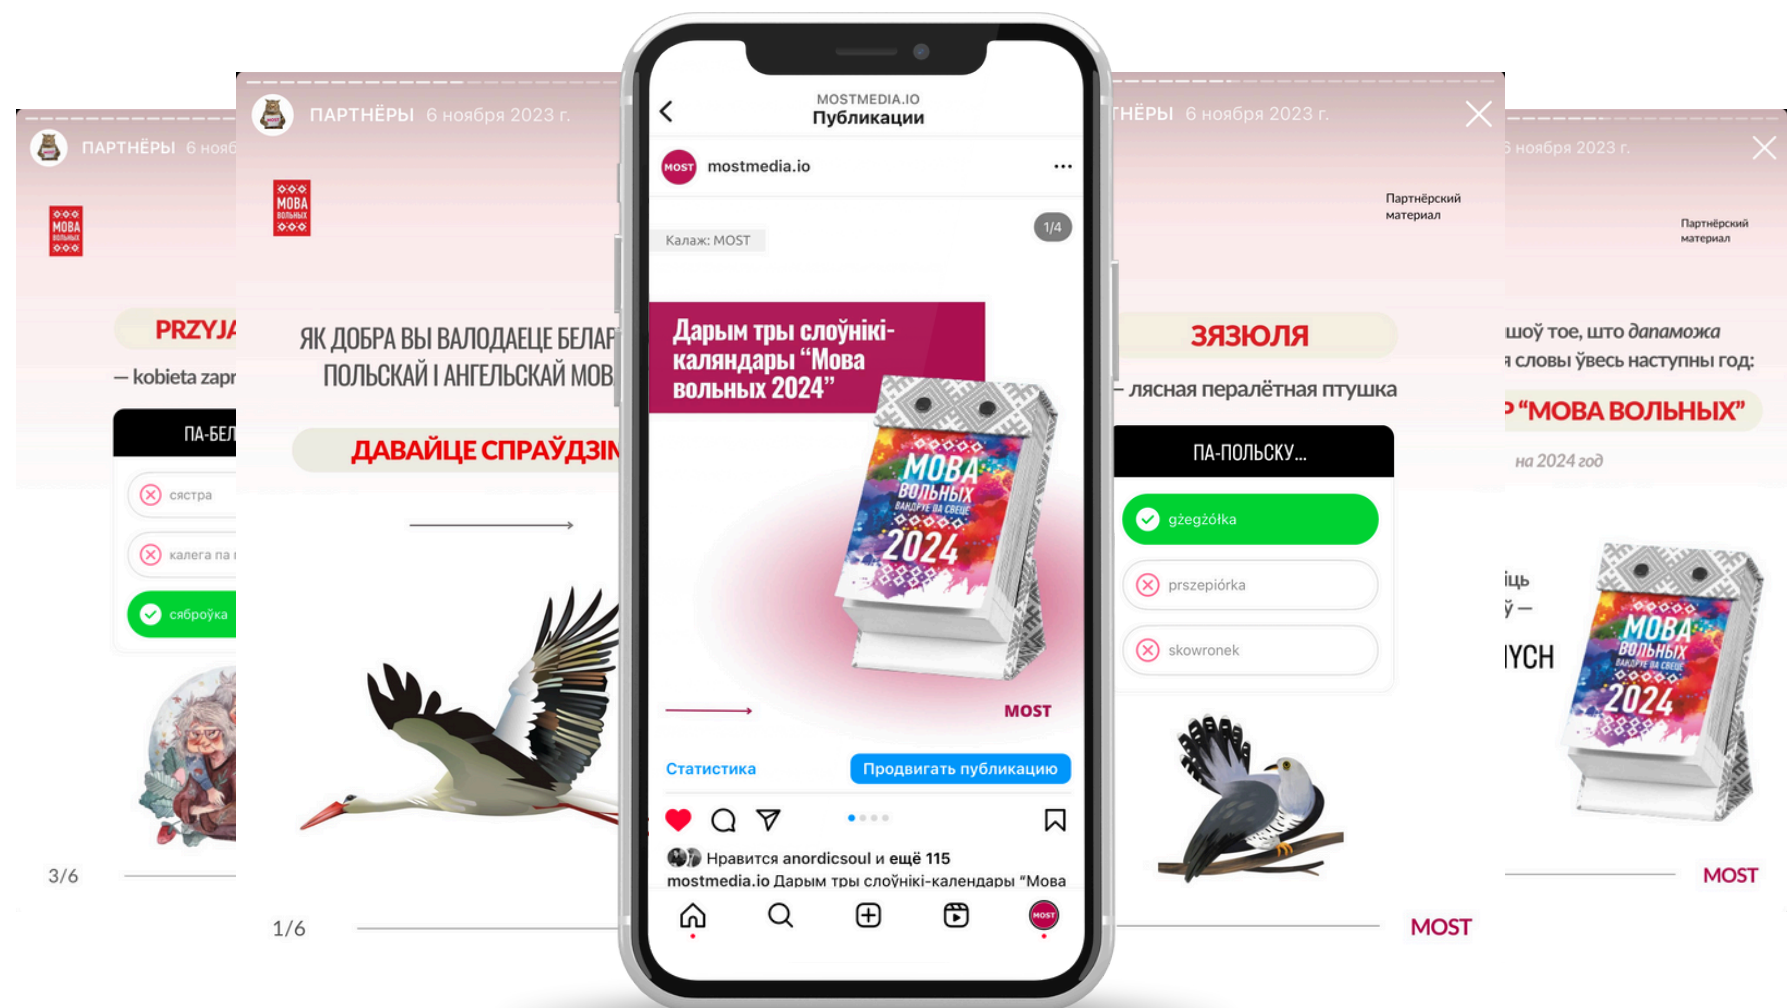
ПАРТНЁРЫ 6 нояб

МОВА ВОЛЬНЫХ

PRZYJA

— kobieta zapr

ПА-БЕЛ

сястра

калега па

сяброўка

3/6

ПАРТНЁРЫ 6 ноября 2023 г.

МОВА ВОЛЬНЫХ

ЯК ДОБРА ВЫ ВАЛОДАЕЦЕ БЕЛАР ПОЛЬСКАЙ І АНГЕЛЬСКАЙ МОВ

ДАВАЙЦЕ СПРАЎДЗІМ

1/6

MOSTMEDIA.IO
Публикации

mostmedia.io

1/4

Калаж: MOST

Дарым тры слоўнікі-каляндары “Мова вольных 2024”

МОВА ВОЛЬНЫХ 2024

MOST

Статистика

Продвигать публикацию

Нравится anordicsoul и ещё 115
mostmedia.io Дарым тры слоўнікі-календары “Мова

ТНЁРЫ 6 ноября 2023 г.

Партнёрский материал

ЗЯЗЮЛЯ

– лясная пералётная птушка

ПА-ПОЛЬСКУ...

gżegżółka

przepiórka

skowronek

MOST

6 ноября 2023 г.

Партнёрский материал

шоў тое, што дапаможа слова ўвесь наступны год:

“МОВА ВОЛЬНЫХ”

на 2024 год

іць
ў –
ЫСН

МОВА ВОЛЬНЫХ 2024

MOST